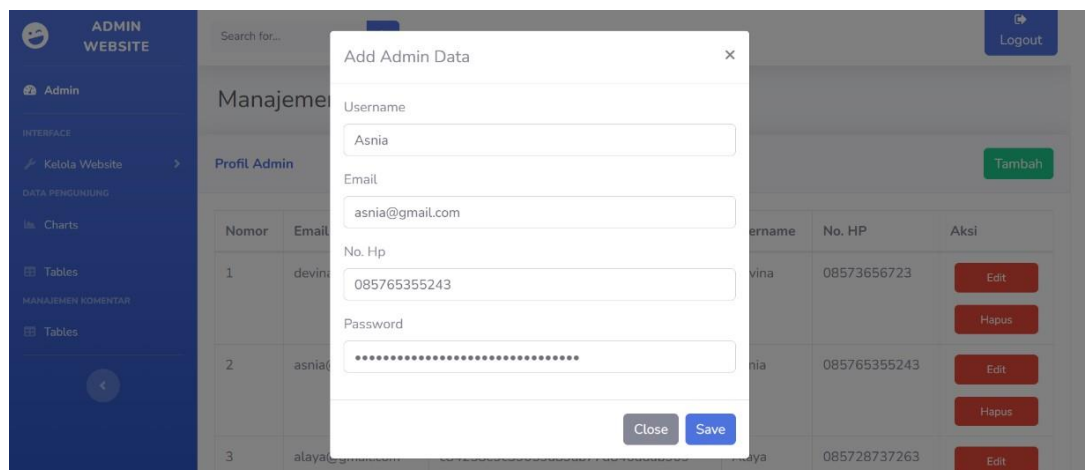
ADMIN WEBSITE

Admin

INTERFACE

Kelola Website

DATA PENGUNJUNG

Charts

Tables

MANAJEMEN KOMENTAR

Tables

Search for...

Logout

Manajemen

Profil Admin

Tambah

| Nomor | Email | | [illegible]ername | No. HP | Aksi |
|---|---|---|---|---|---|
| 1 | devin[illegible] | | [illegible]vina | 08573656723 | Edit Hapus |
| 2 | asnia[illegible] | | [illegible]nia | 085765355243 | Edit Hapus |
| 3 | alaya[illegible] | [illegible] | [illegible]aya | 085728737263 | Edit |

Add Admin Data ×

Username

Asnia

Email

asnia@gmail.com

No. Hp

085765355243

Password

••••••••••••••••••••••••••••••••

Close Save